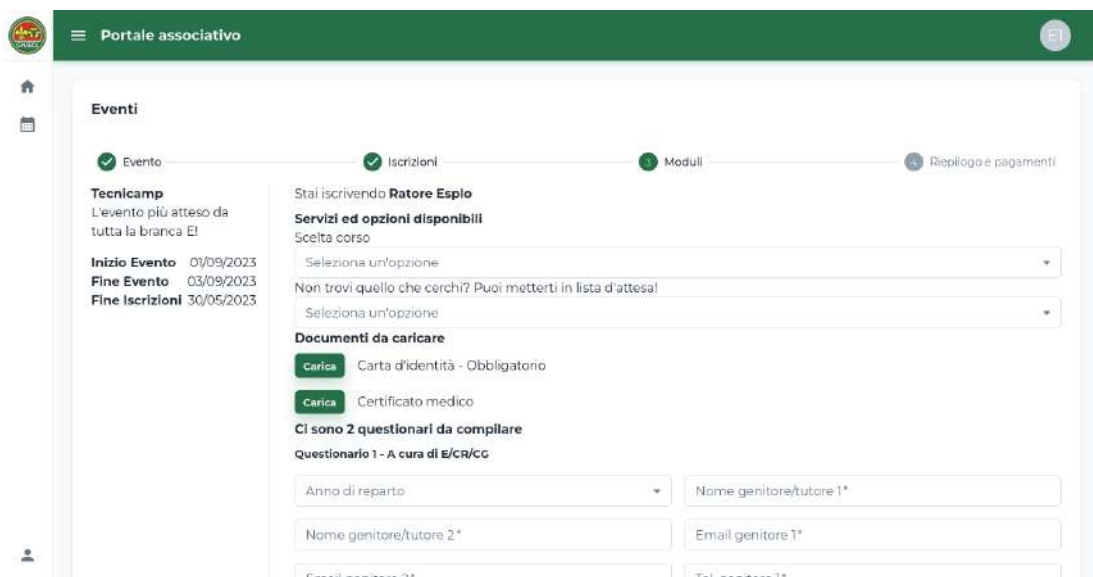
Portale associativo

EI

Eventi

Evento
Iscrizioni
3 Moduli
4 Riepilogo e pagamenti

Tecnicamp
L'evento più atteso da tutta la branca E!

Inizio Evento 01/09/2023
Fine Evento 03/09/2023
Fine Iscrizioni 30/05/2023

Stai iscrivendo Ratore Esplo

Servizi ed opzioni disponibili
Scelta corso
Seleziona un'opzione
Non trovi quello che cerchi? Puoi metterti in lista d'attesa!
Seleziona un'opzione

Documenti da caricare
Carica Carta d'identità - Obbligatorio
Carica Certificato medico

Ci sono 2 questionari da compilare
Questionario 1 - A cura di E/CR/CG

Anno di reparto
Nome genitore/tutore 1*
Nome genitore/tutore 2*
Email genitore 1*
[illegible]
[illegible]